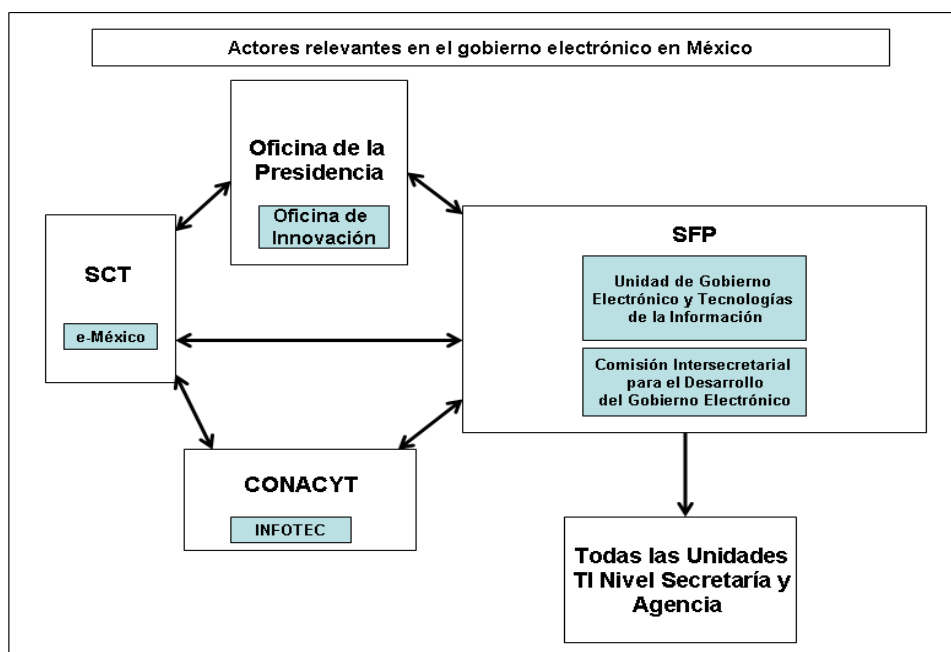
Actores relevantes en el gobierno electrónico en México

Oficina de la Presidencia

Oficina de Innovación

SCT

e-México

SFP

Unidad de Gobierno Electrónico y Tecnologías de la Información

Comisión Intersecretarial para el Desarrollo del Gobierno Electrónico

CONACYT

INFOTEC

Todas las Unidades TI Nivel Secretaría y Agencia